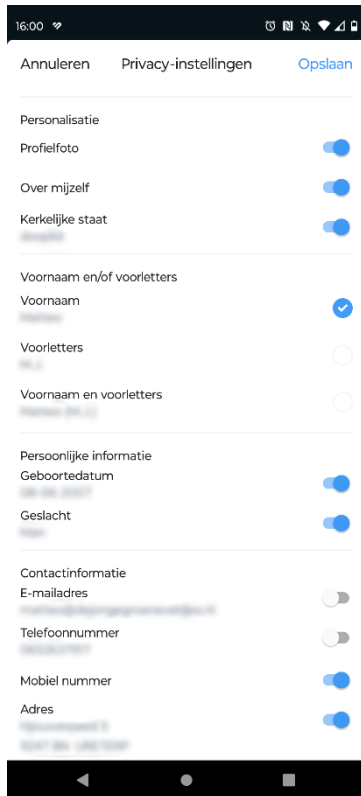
16:00

Annuleren Privacy-instellingen Opslaan

Personalisatie

Profielfoto

Over mijzelf

Kerkelijke staat
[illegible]

Voornaam en/of voorletters

Voornaam
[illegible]

Voorletters
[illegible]

Voornaam en voorletters
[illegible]

Persoonlijke informatie

Geboortedatum
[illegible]

Geslacht
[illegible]

Contactinformatie

E-mailadres
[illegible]

Telefoonnummer
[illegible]

Mobiel nummer

Adres
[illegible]
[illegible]